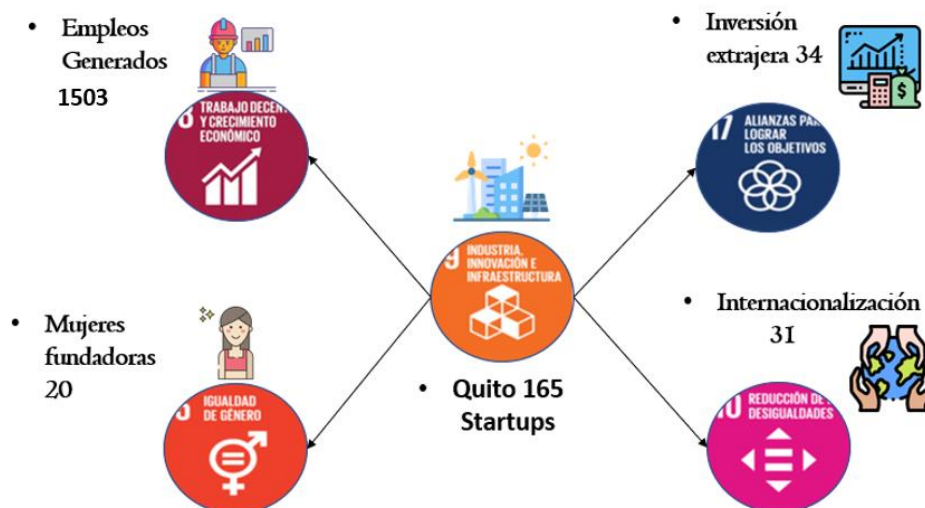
• Empleos Generados 1503

8 TRABAJO DECENTE Y CRECIMIENTO ECONÓMICO

• Inversión extrajera 34

17 ALIANZAS PARA LOGRAR LOS OBJETIVOS

9 INDUSTRIA, INNOVACIÓN E INFRAESTRUCTURA

• Mujeres fundadoras 20

5 IGUALDAD DE GÉNERO

• Quito 165 Startups

• Internacionalización 31

10 REDUCCIÓN DE LAS DESIGUALDADES